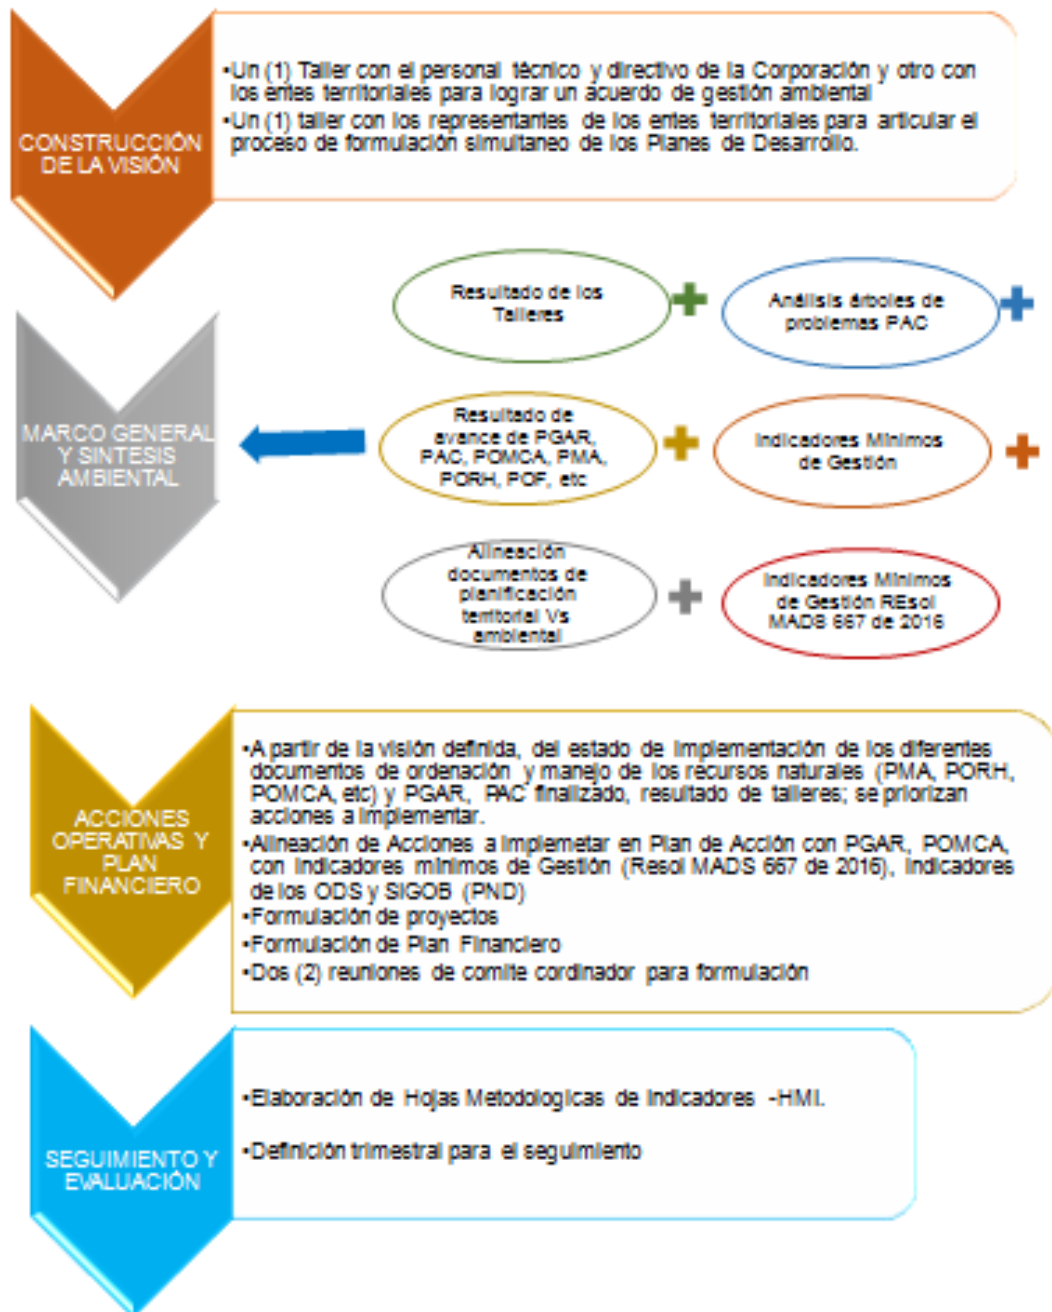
CONSTRUCCIÓN DE LA VISIÓN

•Un (1) Taller con el personal técnico y directivo de la Corporación y otro con los entes territoriales para lograr un acuerdo de gestión ambiental
•Un (1) taller con los representantes de los entes territoriales para articular el proceso de formulación simultaneo de los Planes de Desarrollo.

MARCO GENERAL Y SINTESIS AMBIENTAL

Resultado de los Talleres

Análisis árboles de problemas PAC

Resultado de avance de PGAR, PAC, POMCA, PMA, PORH, POF, etc

Indicadores Mínimos de Gestión

Alineación documentos de planificación territorial Vs ambiental

Indicadores Mínimos de Gestión REsol MADS 667 de 2016

ACCIONES OPERATIVAS Y PLAN FINANCIERO

•A partir de la visión definida, del estado de implementación de los diferentes documentos de ordenación y manejo de los recursos naturales (PMA, PORH, POMCA, etc) y PGAR, PAC finalizado, resultado de talleres; se priorizan acciones a implementar.
•Alineación de Acciones a implemetar en Plan de Acción con PGAR, POMCA, con indicadores mínimos de Gestión (Resol MADS 667 de 2016), Indicadores de los ODS y SIGOB (PND)
•Formulación de proyectos
•Formulación de Plan Financiero
•Dos (2) reuniones de comite cordinador para formulación

SEGUIMIENTO Y EVALUACIÓN

•Elaboración de Hojas Metodologicas de Indicadores -HMI.
•Definición trimestral para el seguimiento